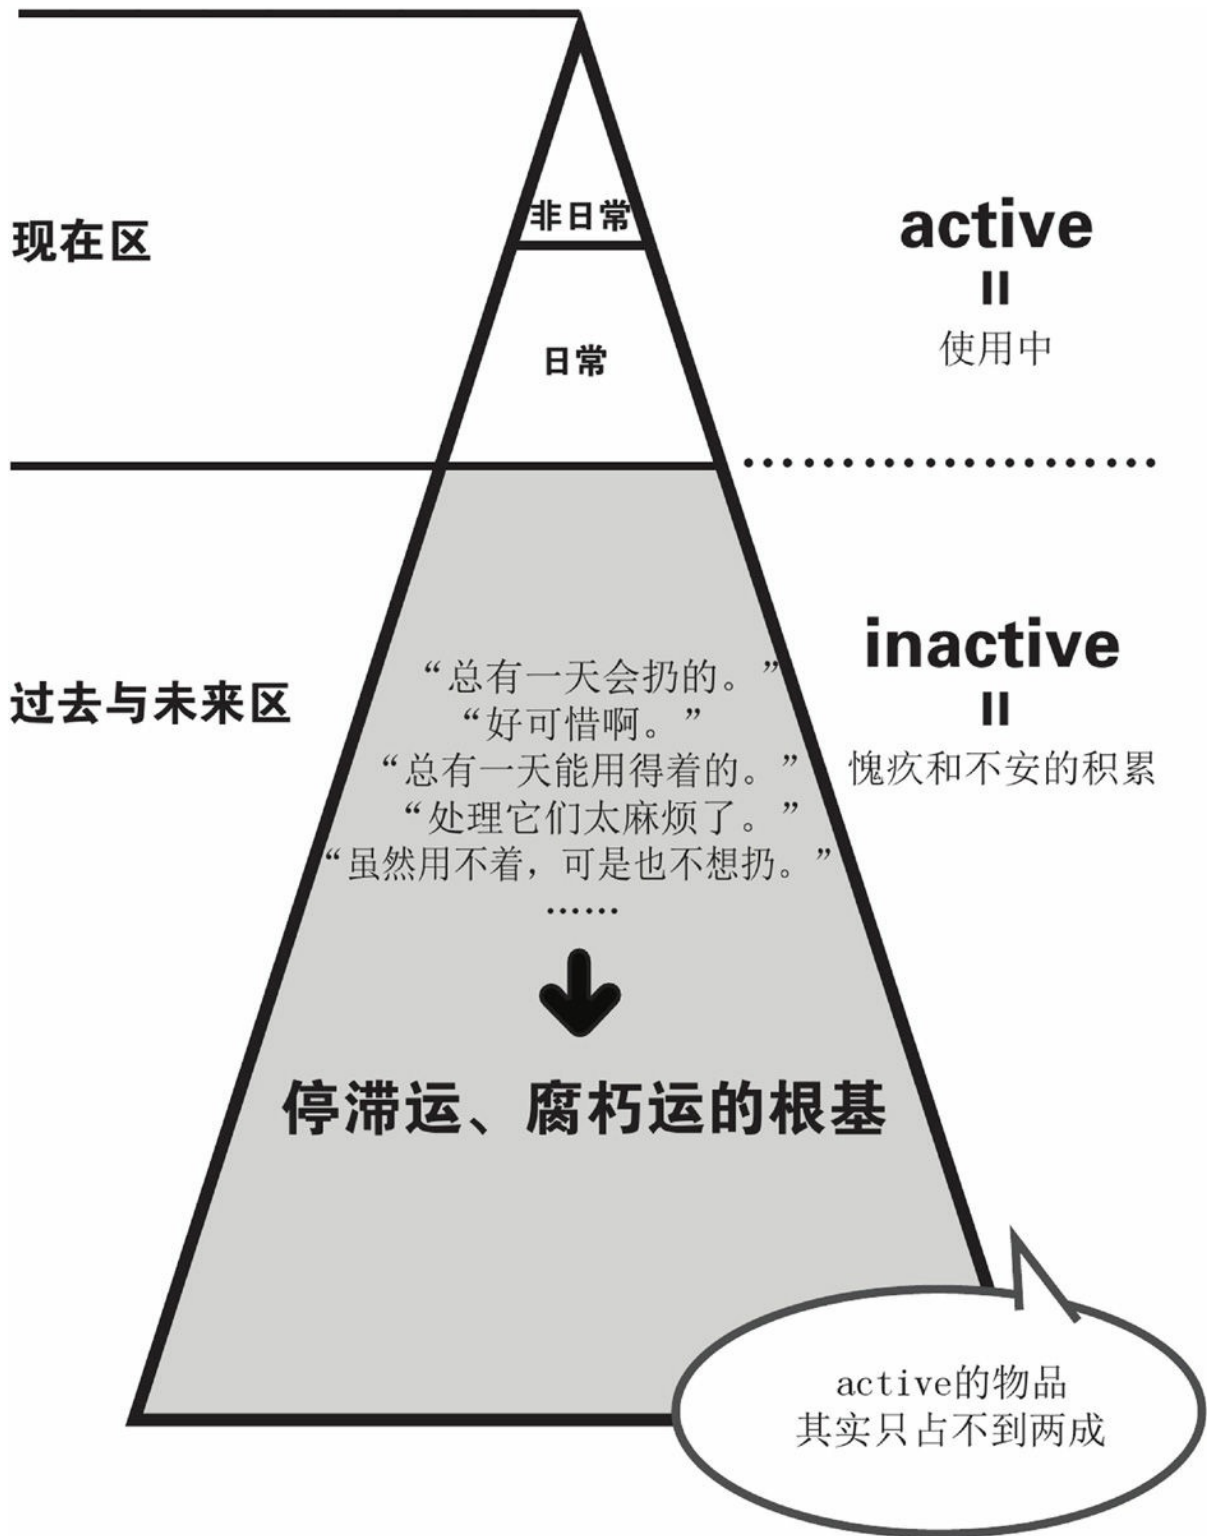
现在区

非日常

日常

active
II
使用中

过去与未来区

“总有一天会扔的。”
“好可惜啊。”
“总有一天能用得着的。”
“处理它们太麻烦了。”
“虽然用不着，可是也不想扔。”
……

停滞运、腐朽运的根基

inactive
II
愧疚和不安的积累

active的物品
其实只占不到两成